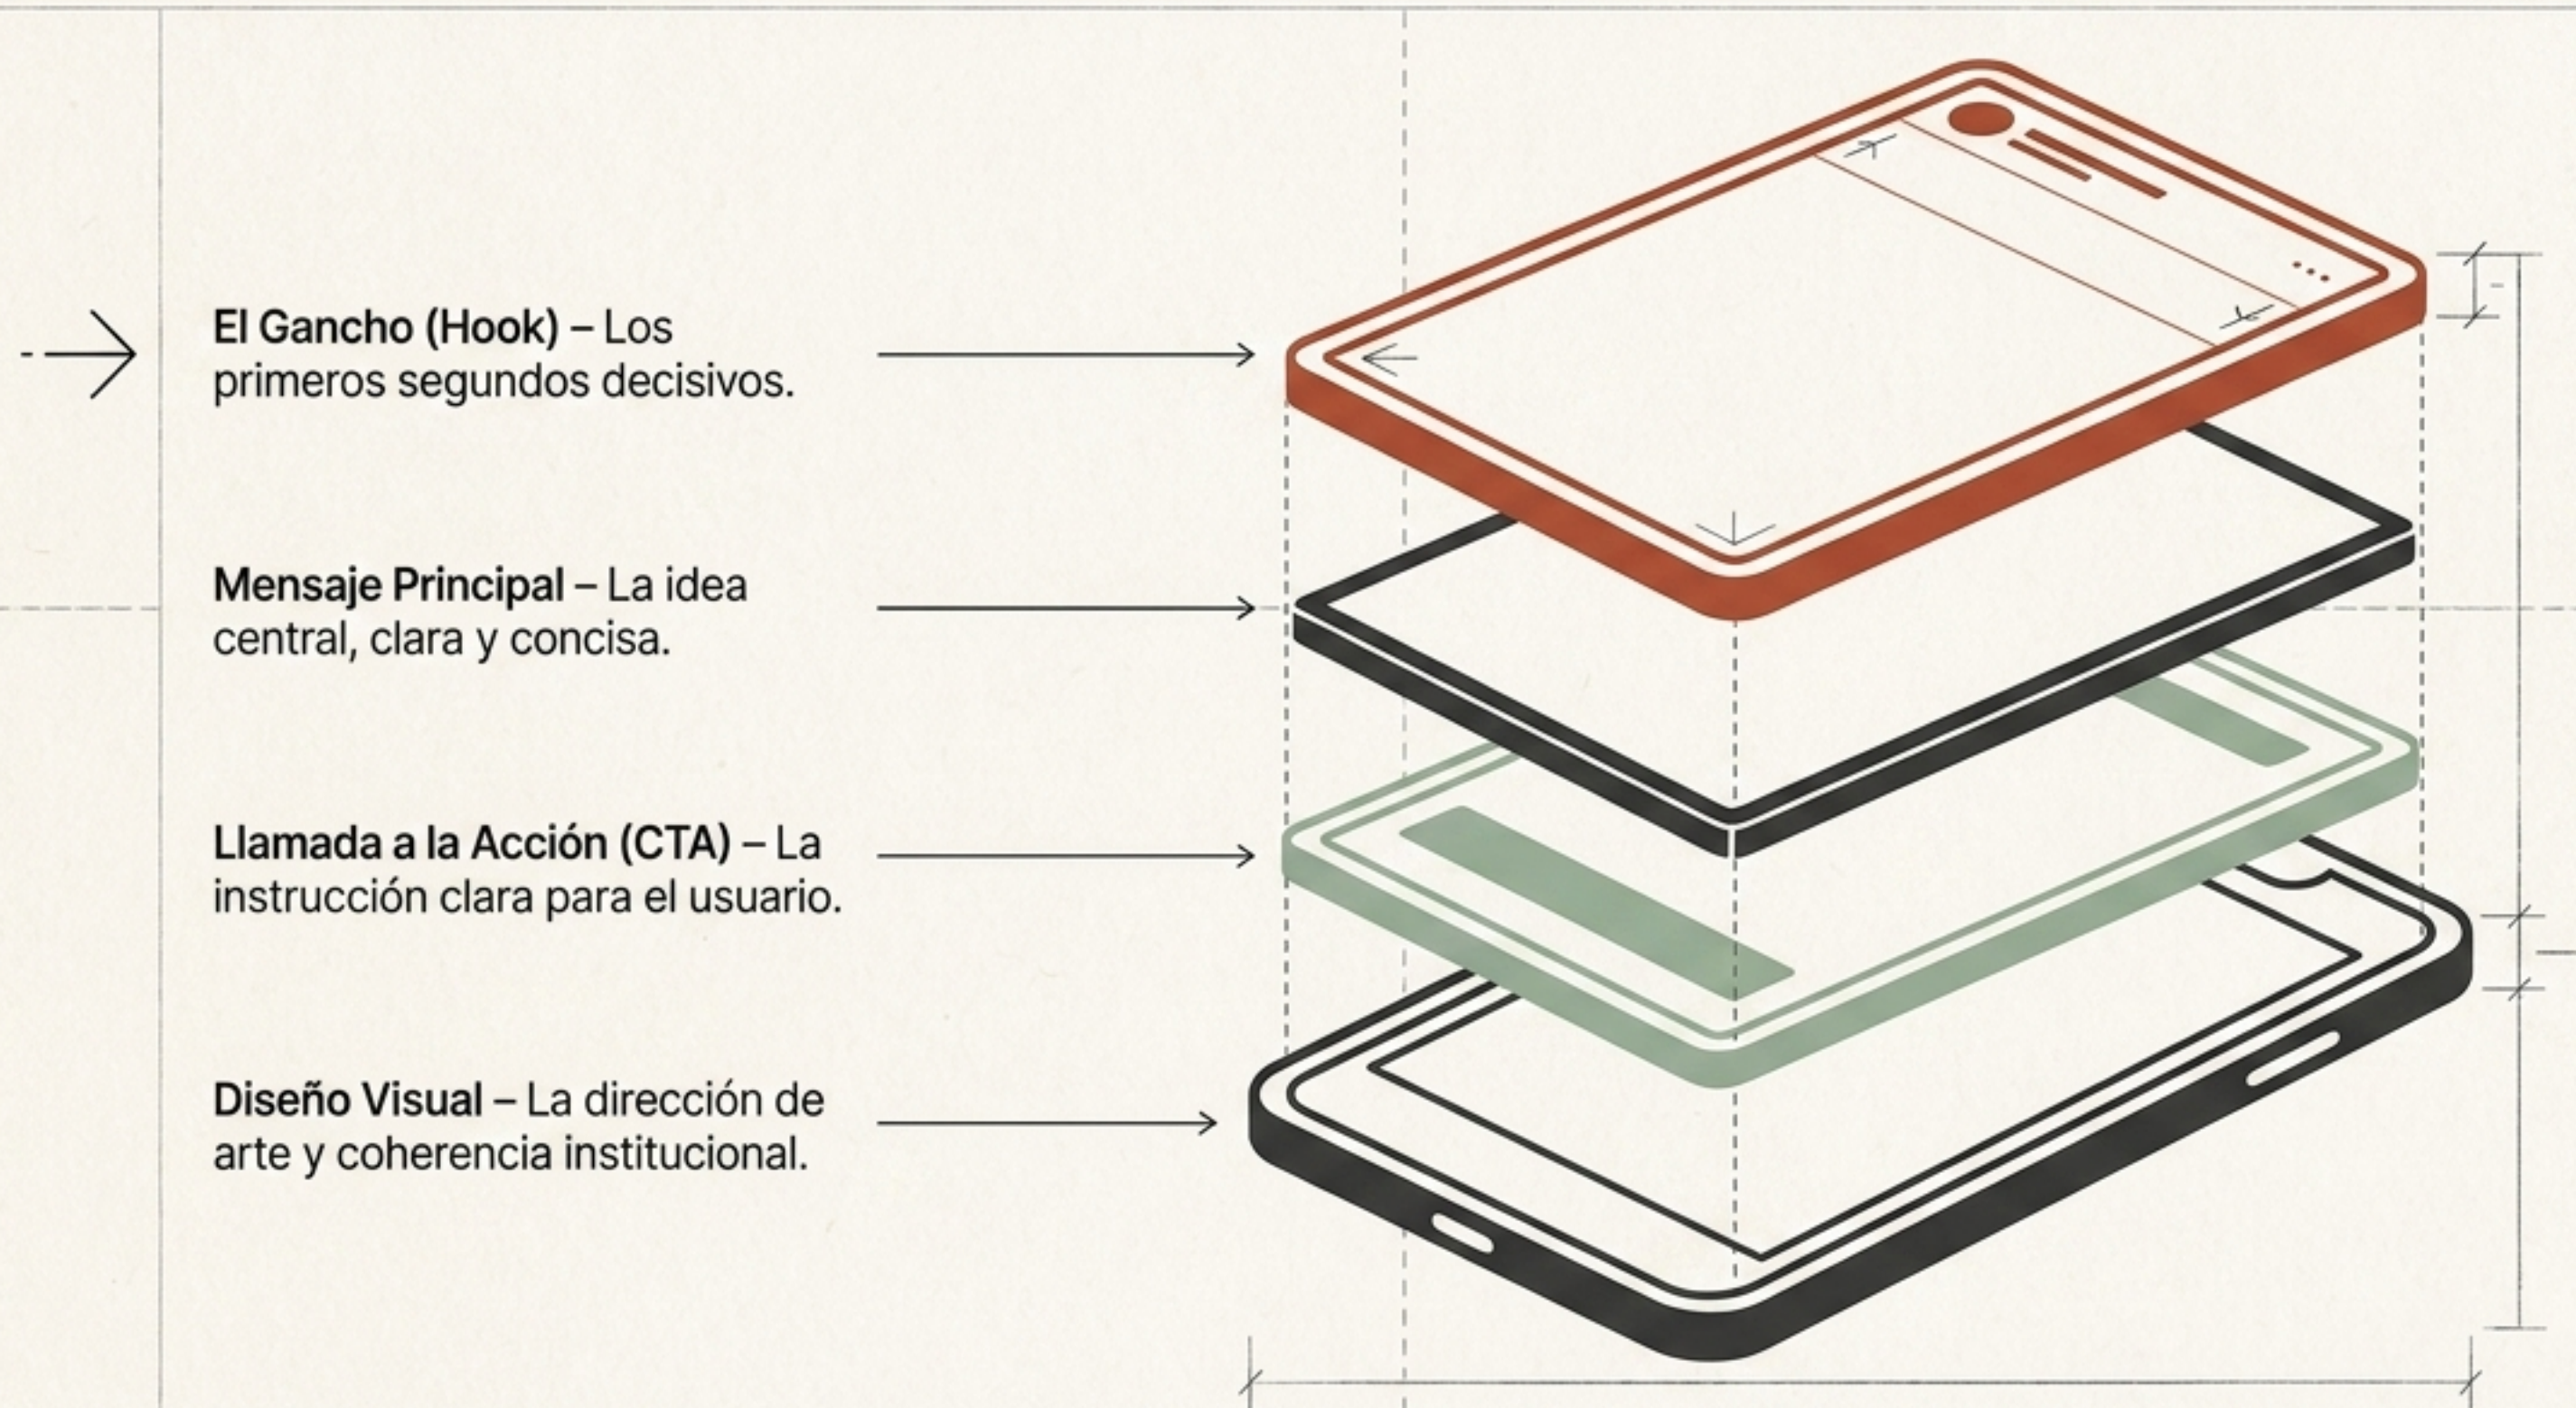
**El Gancho (Hook)** – Los primeros segundos decisivos.

**Mensaje Principal** – La idea central, clara y concisa.

**Llamada a la Acción (CTA)** – La instrucción clara para el usuario.

**Diseño Visual** – La dirección de arte y coherencia institucional.